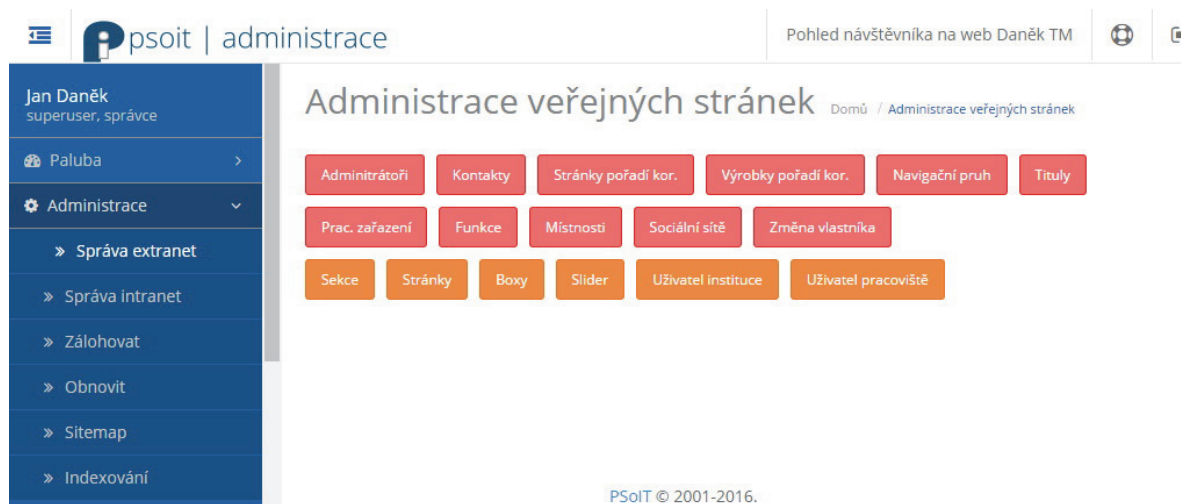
psoit | administrace

Pohled návštěvníka na web Daněk TM

Jan Daněk
superuser, správce

Paluba

Administrace

» Správa extranet

» Správa intranet

» Zálohovat

» Obnovit

» Sitemap

» Indexování

Administrace veřejných stránek Domů / Administrace veřejných stránek

Adminitrátoři | Kontakty | Stránky pořadí kor. | Výrobky pořadí kor. | Navigační pruh | Tituly

Prac. zařazení | Funkce | Místnosti | Sociální sítě | Změna vlastníka

Sekce | Stránky | Boxy | Slider | Uživatel instituce | Uživatel pracoviště

PSoIT © 2001-2016.